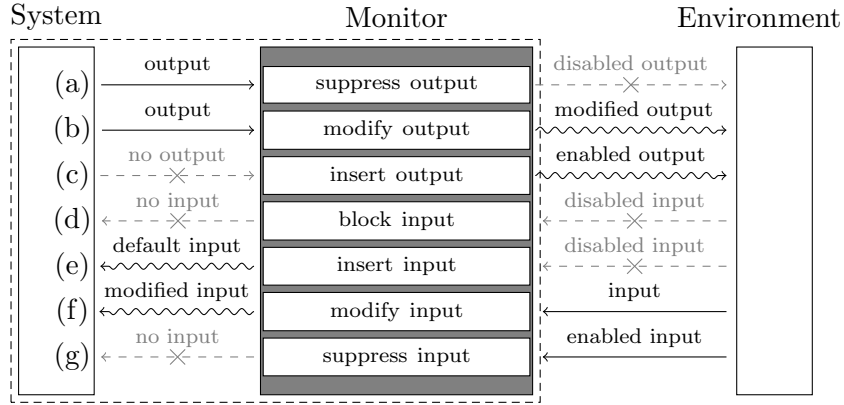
System

Monitor

Environment

(a) output suppress output disabled output

(b) output modify output modified output

(c) no output insert output enabled output

(d) no input block input disabled input

(e) default input insert input disabled input

(f) modified input modify input input

(g) no input suppress input enabled input